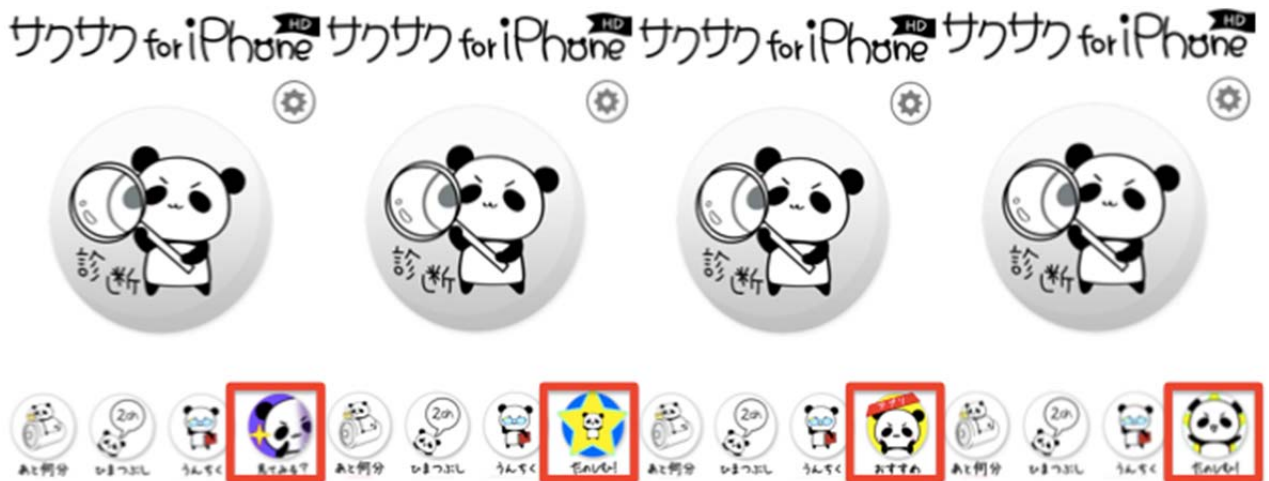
サクサク for iPhone HD

診断

あと何分 ひまつぶし うんちく 見てみる？

サクサク for iPhone HD

診断

あと何分 ひまつぶし うんちく たのしい！

サクサク for iPhone HD

診断

あと何分 ひまつぶし うんちく おすすめ

サクサク for iPhone HD

診断

あと何分 ひまつぶし うんちく たのしい！